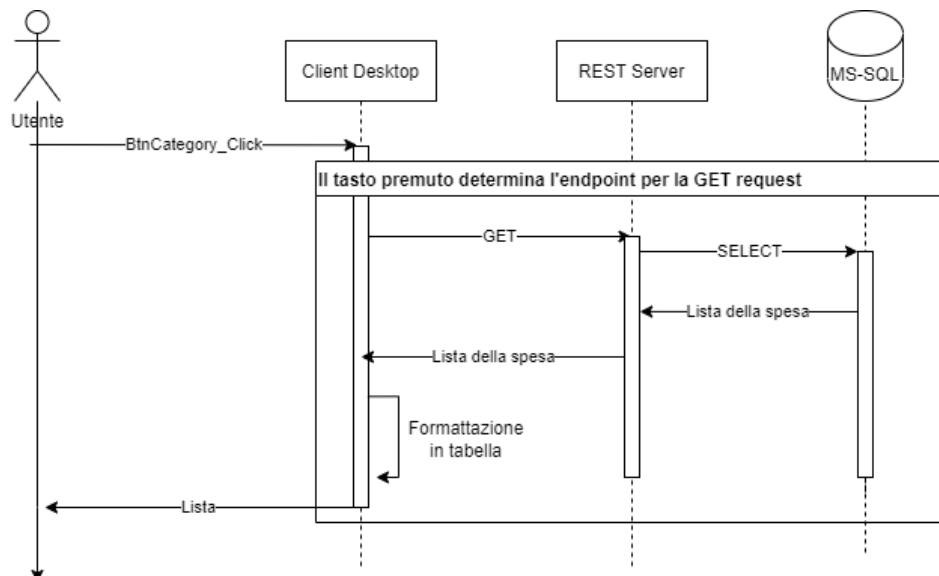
Utente

Client Desktop

REST Server

MS-SQL

BtnCategory_Click

Il tasto premuto determina l'endpoint per la GET request

GET

SELECT

Lista della spesa

Lista della spesa

Formattazione in tabella

Lista